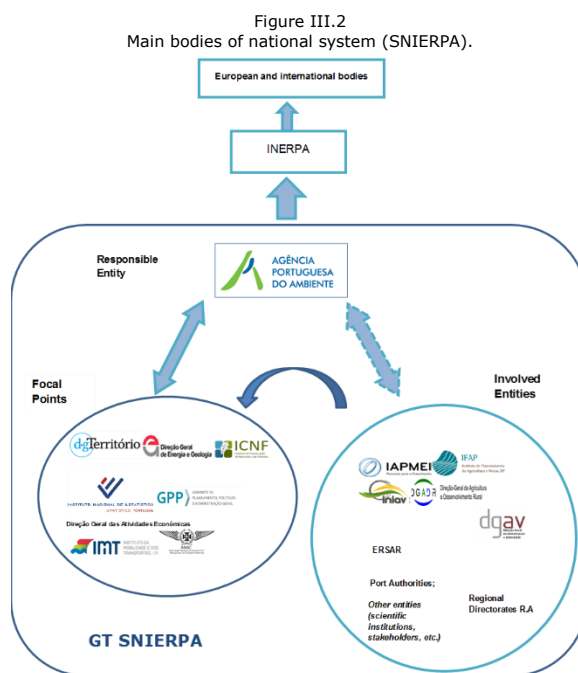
Figure III.2
Main bodies of national system (SNIERPA).

European and international bodies

INERPA

Responsible Entity

AGÊNCIA PORTUGUESA DO AMBIENTE

Focal Points

dgTerritório

Direção Geral de Energia e Geologia

ICNF

INSTITUTO NACIONAL DE ESTATÍSTICA

GPP

Direção Geral das Atividades Económicas

IMT

AAAC

Involved Entities

IAPMEI

IFAP

iniav

DGADR Direção-Geral de Agricultura e Desenvolvimento Rural

dgav

ERSAR

Port Authorities;

Other entities (scientific institutions, stakeholders, etc.)

Regional Directorates R.A

GT SNIERPA